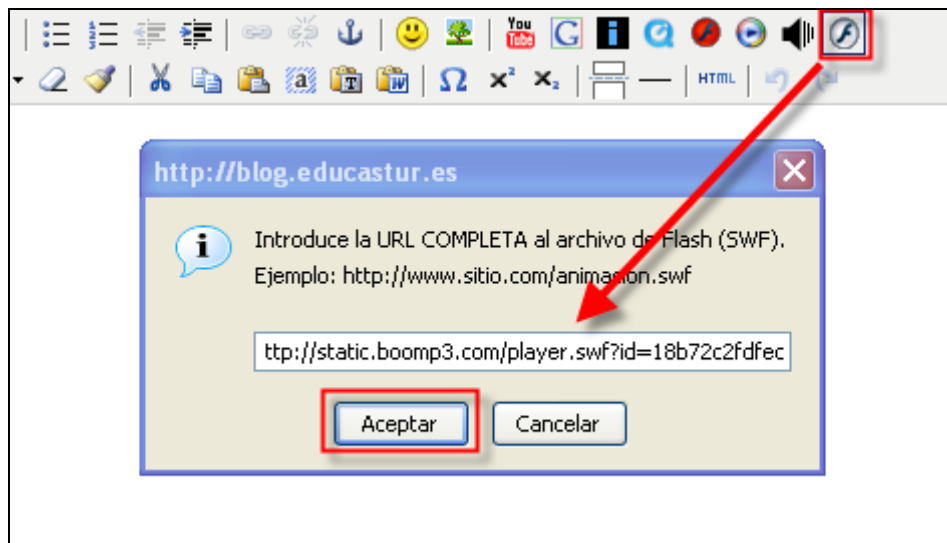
You Tube G i Ω $x^2$ $x_2$ HTML

http://blog.educastur.es

Introduce la URL COMPLETA al archivo de Flash (SWF).
Ejemplo: http://www.sitio.com/animacion.swf

ttp://static.boomp3.com/player.swf?id=18b72c2fdfec

Aceptar Cancelar